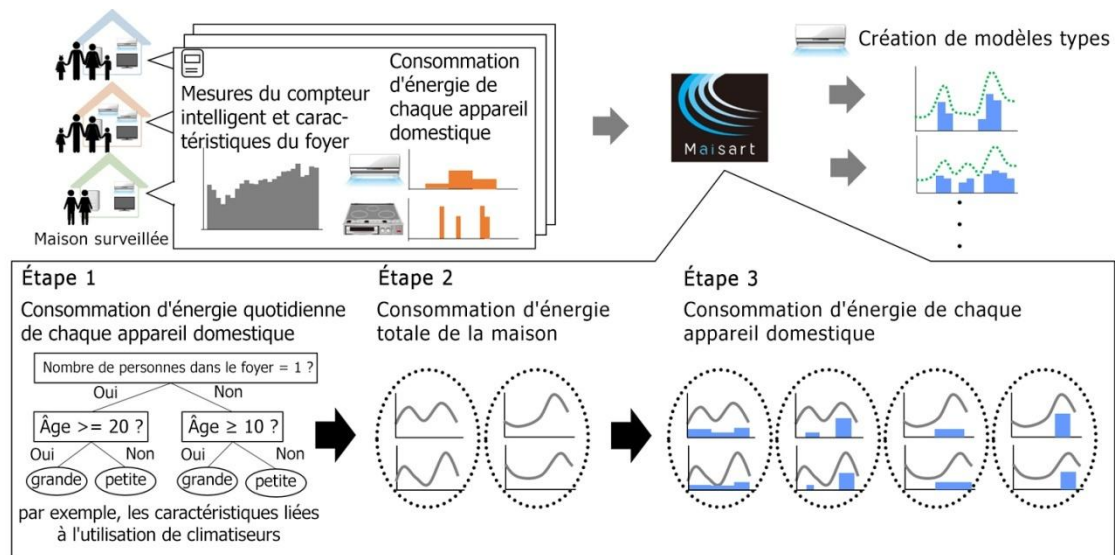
Mesures du compteur intelligent et caractéristiques du foyer

Consommation d'énergie de chaque appareil domestique

Maison surveillée

Maisart

Création de modèles types

Étape 1

Consommation d'énergie quotidienne de chaque appareil domestique

Nombre de personnes dans le foyer = 1 ?

Oui

Non

Âge >= 20 ?

Âge ≥ 10 ?

Oui

Non

Oui

Non

grande

petite

grande

petite

par exemple, les caractéristiques liées à l'utilisation de climatiseurs

Étape 2

Consommation d'énergie totale de la maison

Étape 3

Consommation d'énergie de chaque appareil domestique